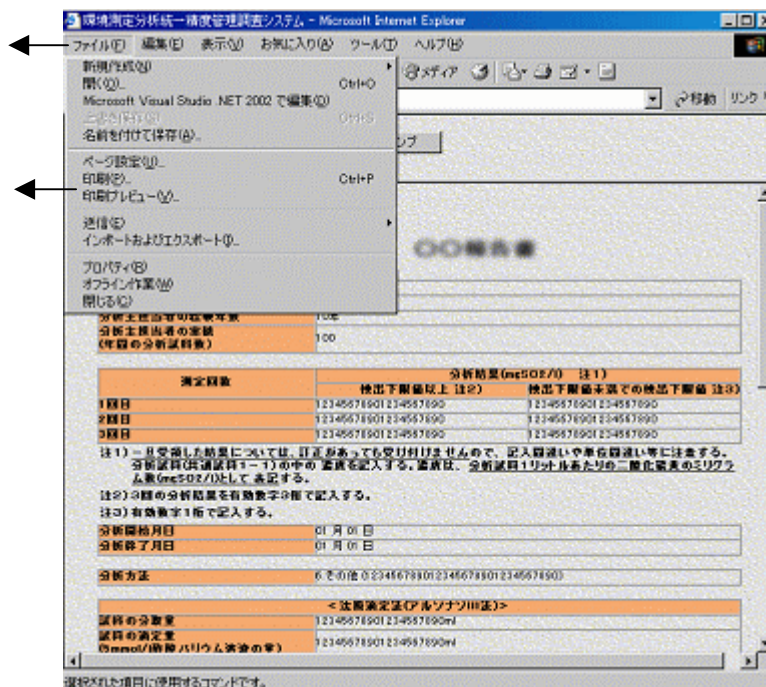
環境測定分析統一精度管理調査システム - Microsoft Internet Explorer

ファイル(F) 編集(E) 表示(V) お気に入り(A) ツール(T) ヘルプ(H)

新規作成(N)
開く(O)... Ctrl+O
Microsoft Visual Studio .NET 2002 で編集(D)
上書き保存(S) Ctrl+S
名前を付けて保存(A)...

ページ設定(U)...
印刷(P)... Ctrl+P
印刷プレビュー(V)...

送信(E)
インポートおよびエクスポート(I)...

プロパティ(R)
オフライン作業(W)
閉じる(C)

メディア

移動 リンク

ンプ

〇〇報告書

分析主担当者の経験年数 10年
分析主担当者の業績 (年間の分析試料数) 100

| 測定回数 | 分析結果(mgSO2/l) 注1) | |
|---|---|---|
| | 検出下限値以上 注2) | 検出下限値未満での検出下限値 注3) |
| 1回目 | 12345678901234567890 | 12345678901234567890 |
| 2回目 | 12345678901234567890 | 12345678901234567890 |
| 3回目 | 12345678901234567890 | 12345678901234567890 |

注1) 一旦受領した結果については、訂正があっても受け付けませんので、記入間違いや単位間違い等に注意する。分析試料(共通試料1－1)の中の 濃度を記入する。濃度は、分析試料1リットルあたりの二酸化硫黄のミリグラム数(mgSO2/l)として 表記する。
注2) 3回の分析結果を有効数字3桁で記入する。
注3) 有効数字1桁で記入する。

分析開始月日 01 月 01 日
分析終了月日 01 月 01 日

分析方法 6.その他(1234567890123456789012345678901234567890)

<沈殿滴定法(アルソナゾIII法)>
試料の分取量 1234567890123456789 0ml
試料の滴定量 (5mmol/l過塩素酸バリウム溶液の量) 1234567890123456789 0ml

選択された項目に使用するコマンドです。